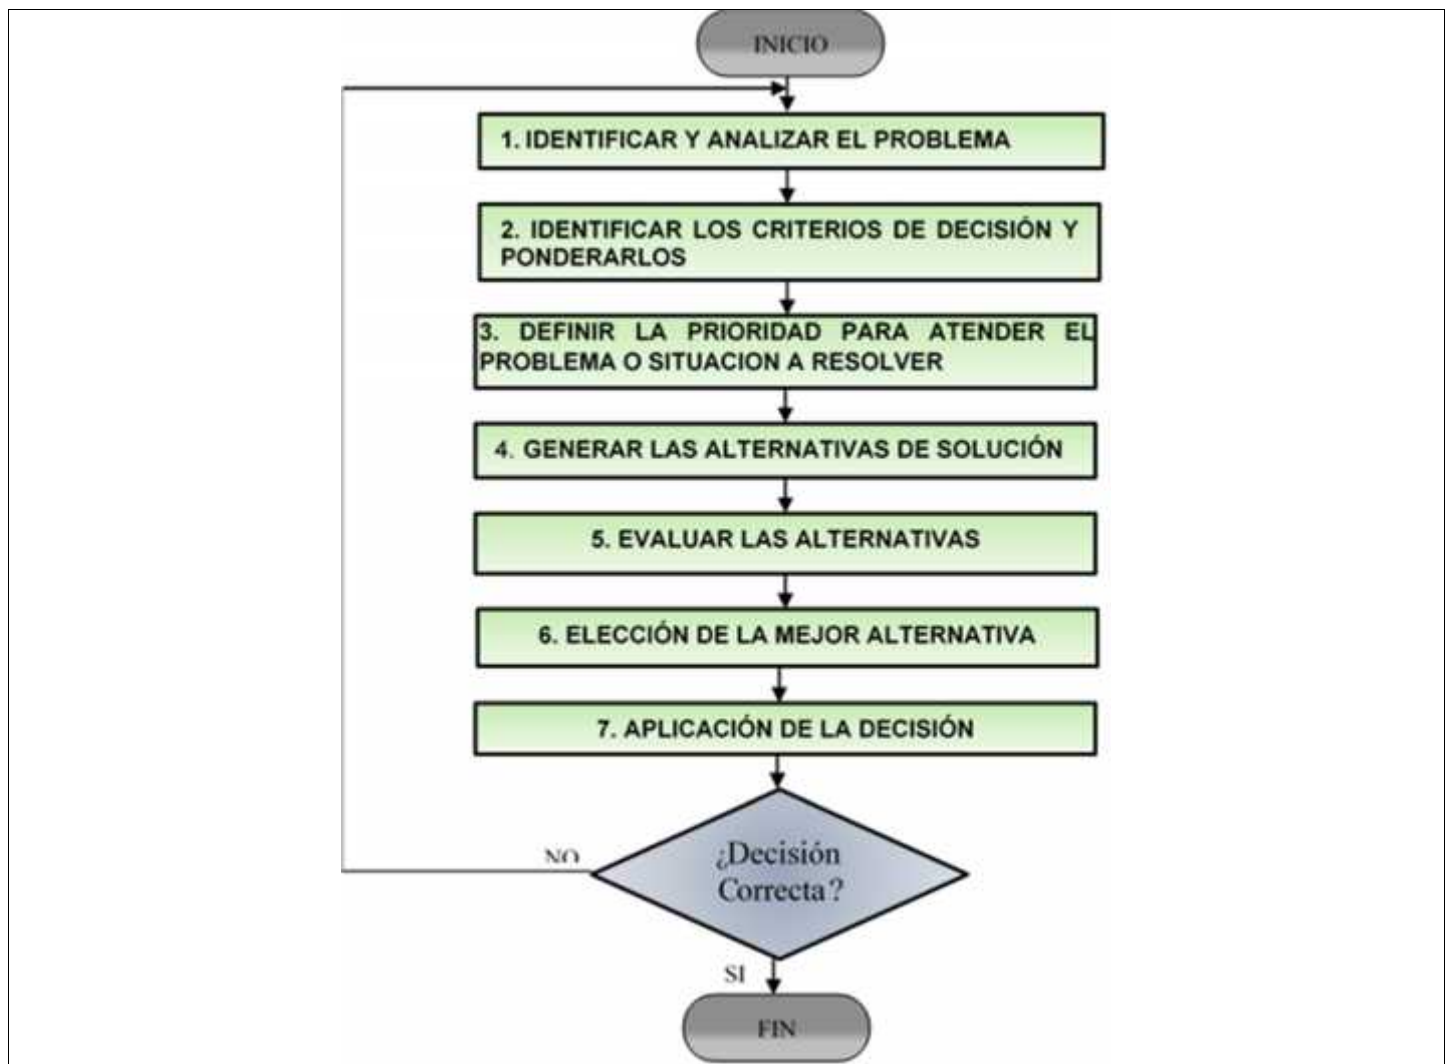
INICIO

1. IDENTIFICAR Y ANALIZAR EL PROBLEMA

2. IDENTIFICAR LOS CRITERIOS DE DECISIÓN Y PONDERARLOS

3. DEFINIR LA PRIORIDAD PARA ATENDER EL PROBLEMA O SITUACION A RESOLVER

4. GENERAR LAS ALTERNATIVAS DE SOLUCIÓN

5. EVALUAR LAS ALTERNATIVAS

6. ELECCIÓN DE LA MEJOR ALTERNATIVA

7. APLICACIÓN DE LA DECISIÓN

NO

¿Decisión Correcta?

SI

FIN